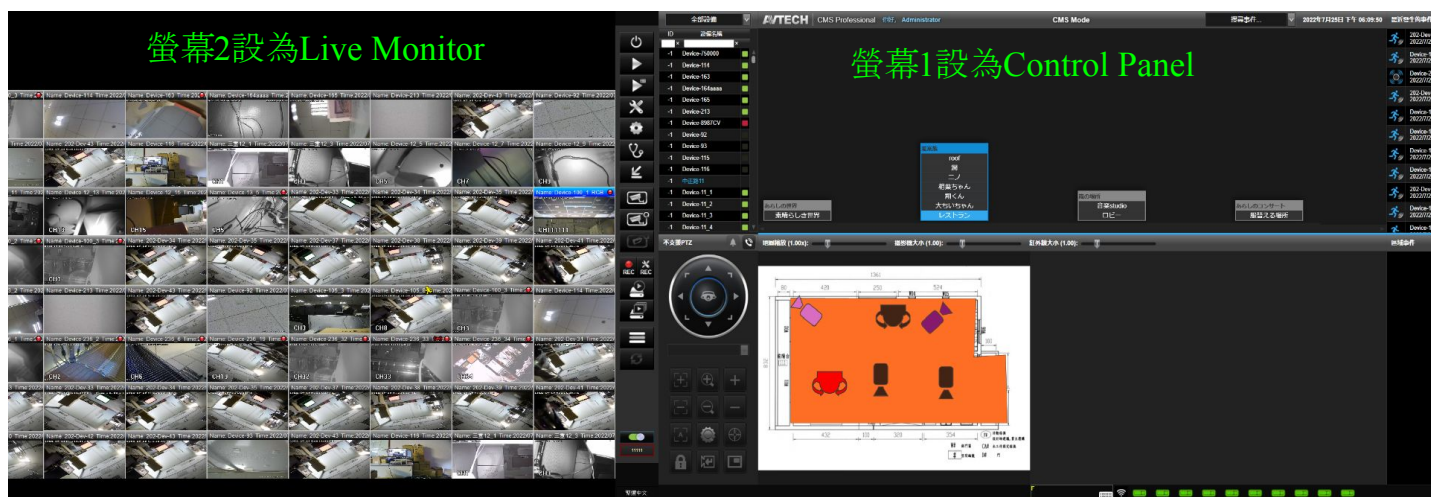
螢幕2設為Live Monitor

螢幕1設為Control Panel

AVTECH | CMS Professional | Administrator

CMS Mode

2022年7月25日 下午 06:09:50

全部設備

| ID | 設備名稱 |
|---|---|
| -1 | Device-750000 |
| -1 | Device-114 |
| -1 | Device-163 |
| -1 | Device-164aaaa |
| -1 | Device-165 |
| -1 | Device-213 |
| -1 | Device-8987CV |
| -1 | Device-92 |
| -1 | Device 93 |
| -1 | Device-115 |
| -1 | Device 116 |
| -1 | Device 11_1 |
| -1 | Device 11_2 |
| -1 | Device 11_3 |
| -1 | Device 11_4 |

roof
ニノ
若菜ちゃん
翔くん
大ちいちゃん
レストラン

あらしの世界
美晴らしき世界

嵐の場所
日本studio
ロビー

あらしのコンサート
服替える場所

REC REC

不支援PTZ

CH1 CH5 CH6 CH7 CH8 CH11 CH15 CH2 CH3 CH4

Name: Device-114 Time:2022
Name: Device-163 Time:2022
Name: Device-213 Time:2022
Name: Device-92 Time:2022
Name: 202-Dev-43 Time:2022
Name: Device-100_1 Time